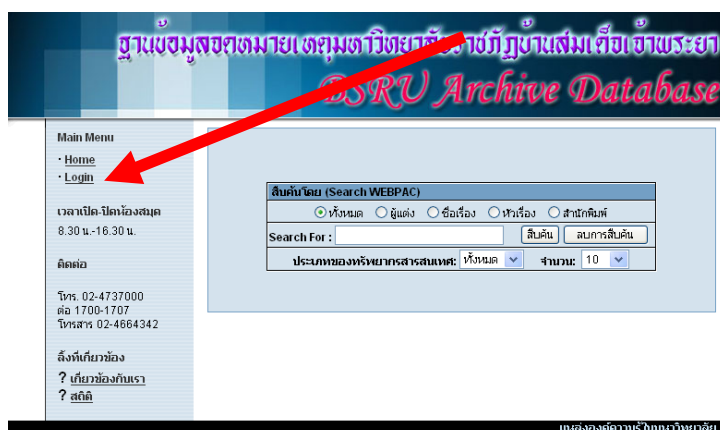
ฐานข้อมูลจดหมายเหตุมหาวิทยาลัยราชภัฏบ้านสมเด็จเจ้าพระยา
BSRU Archive Database

Main Menu
· Home
· Login

เวลาเปิด-ปิดห้องสมุด
8.30 น.-16.30 น.

ติดต่อ

โทร. 02-4737000
ต่อ 1700-1707
โทรสาร 02-4664342

ลิงก์ที่เกี่ยวข้อง
? เกี่ยวข้องกับเรา
? สถิติ

สืบค้นโดย (Search WEBPAC)
ทั้งหมด ผู้แต่ง ชื่อเรื่อง หัวเรื่อง สำนักพิมพ์
Search For : สืบค้น ลบการสืบค้น
ประเภทของทรัพยากรสารสนเทศ: ทั้งหมด จำนวน: 10

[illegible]